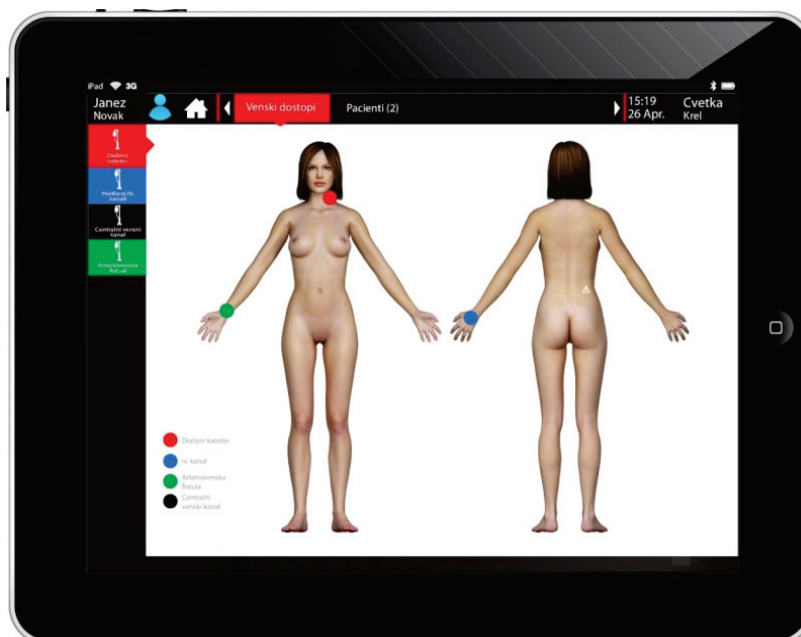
iPad 3G

Janez Novak

Venski dostopi

Pacienti (2)

15:19 26 Apr.

Cvetka Krel

Dializni kateter

Periferni iv. kanal

Centralni venski kanal

Arteriovenska fistula

Dializni kateter

iv. kanal

Arteriovenska fistula

Centralni venski kanal